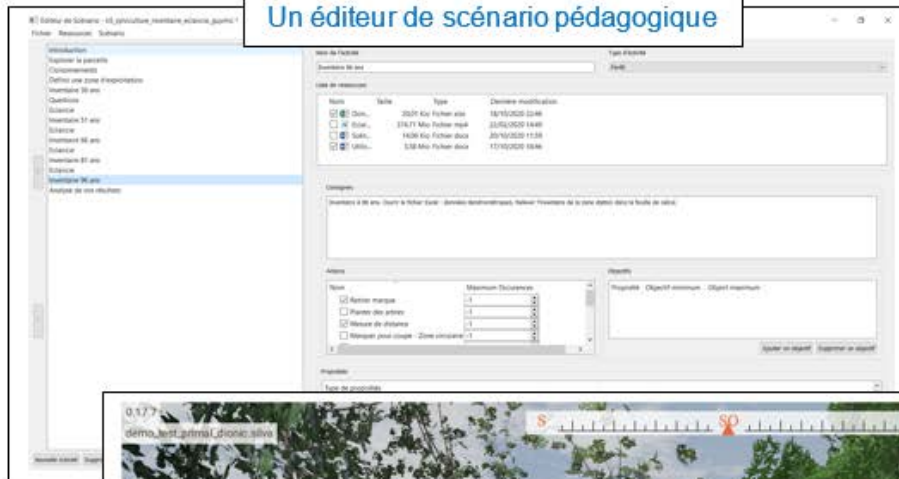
Un éditeur de scénario pédagogique

Éditeur de Scénario - s3_sylviculture_inventaire_eclaircie_gupmc
Fichier Ressources Scénario

Introduction
Explorer la parcelle
Cloisonnements
Définir une zone d'exploration
Inventaire 38 ans
Questions
Eclaircie
Inventaire 51 ans
Eclaircie
Inventaire 66 ans
Eclaircie
Inventaire 81 ans
Eclaircie
Inventaire 96 ans
Analyse de vos résultats

Nom de l'activité
Inventaire 96 ans
Type d'activité
Forêt

Liste de ressources

| Nom | Taille | Type | Dernière modification |
|---|---|---|---|
| Dón... | 20,01 Kio | Fichier xlsx | 18/10/2020 22:46 |
| Ecrai... | 274,71 Mio | Fichier mp4 | 22/02/2020 14:49 |
| Scén... | 14,04 Kio | Fichier docx | 20/10/2020 11:39 |
| Utilis... | 3,58 Mio | Fichier docx | 17/10/2020 18:46 |

Consignes
Inventaire à 96 ans. Ouvrir le fichier Excel - données dendrométriques. Relever l'inventaire de la zone datée dans la feuille de calcul.

Actions

| Nom | Maximum Occurences |
|---|---|
| Retirer marque | -1 |
| Planter des arbres | -1 |
| Mesure de distance | -1 |
| Marquer pour coupe - Zone circulaire | -1 |

Objectifs
Propriété Objectif minimum Objectif maximum

Ajouter un objectif Supprimer un objectif

Propriétés
Type de propriétés

Nouvelle activité Suppr

0:17:7
demo_test_primal_dionic.silva
S SO